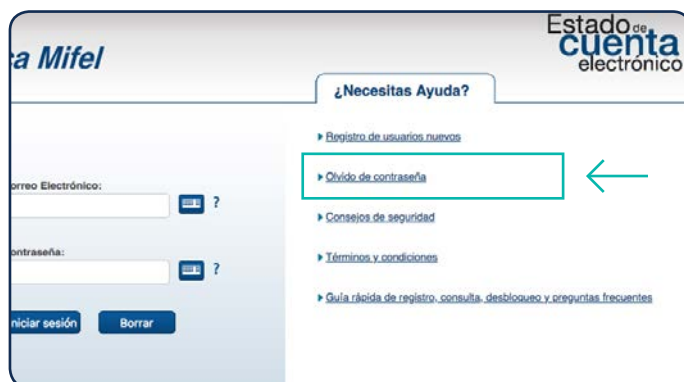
a Mifel

Estado de cuenta electrónico

¿Necesitas Ayuda?

orreo Electrónico:

?

ontraseña:

?

niciar sesión

Borrar

Registro de usuarios nuevos

Olvido de contraseña

Consejos de seguridad

Términos y condiciones

Guía rápida de registro, consulta, desbloqueo y preguntas frecuentes